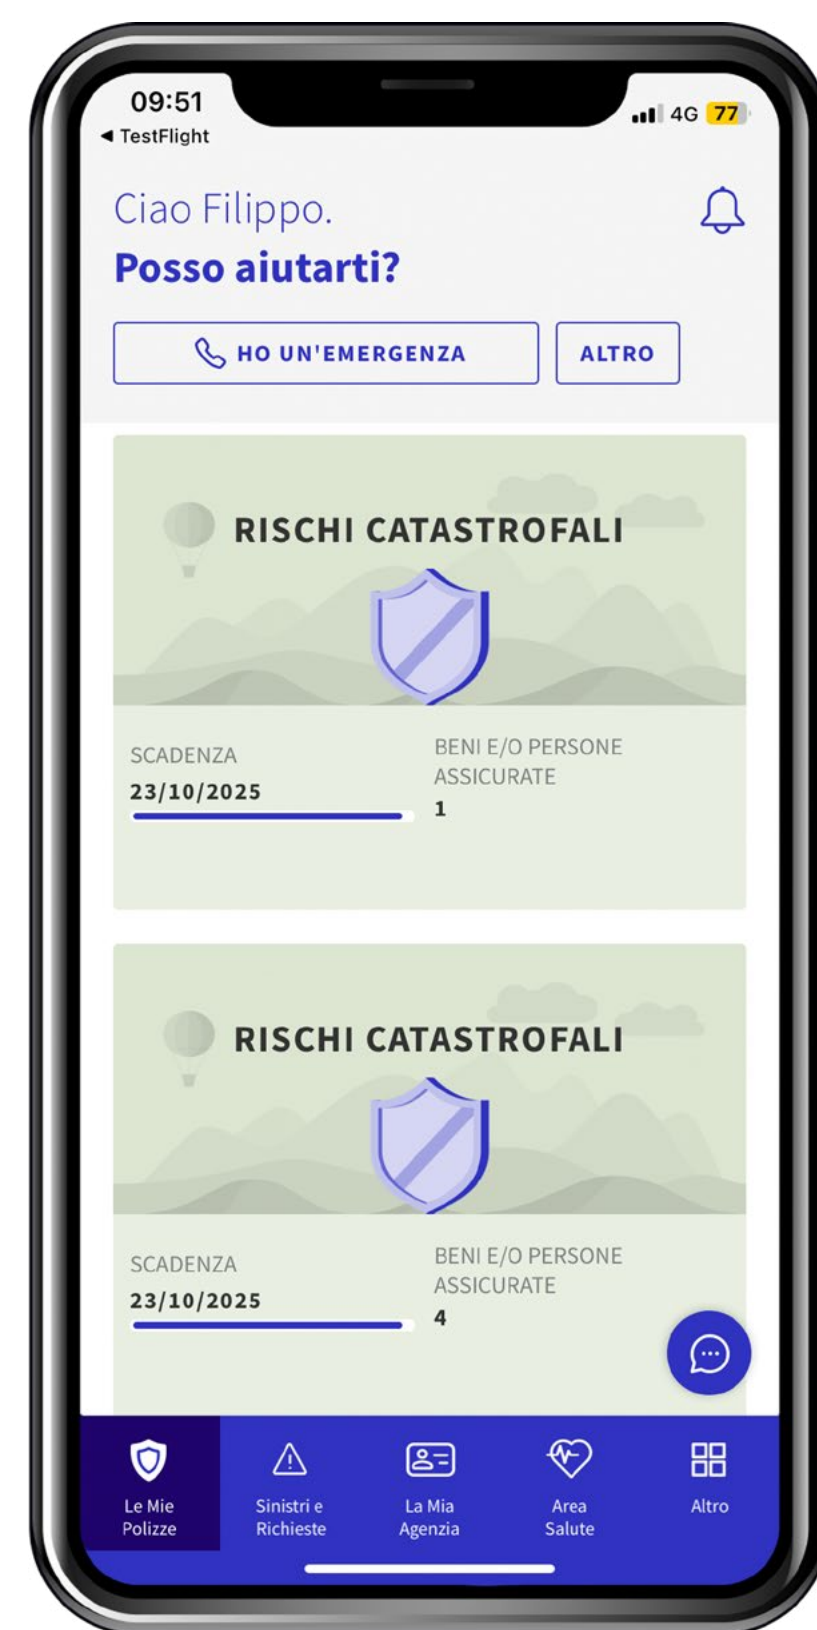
09:51
◀ TestFlight
4G 77

Ciao Filippo.
Posso aiutarti?

HO UN'EMERGENZA
ALTRO

RISCHI CATASTROFALI

SCADENZA
23/10/2025

BENI E/O PERSONE ASSICURATE
1

RISCHI CATASTROFALI

SCADENZA
23/10/2025

BENI E/O PERSONE ASSICURATE
4

Le Mie Polizze
Sinistri e Richieste
La Mia Agenzia
Area Salute
Altro